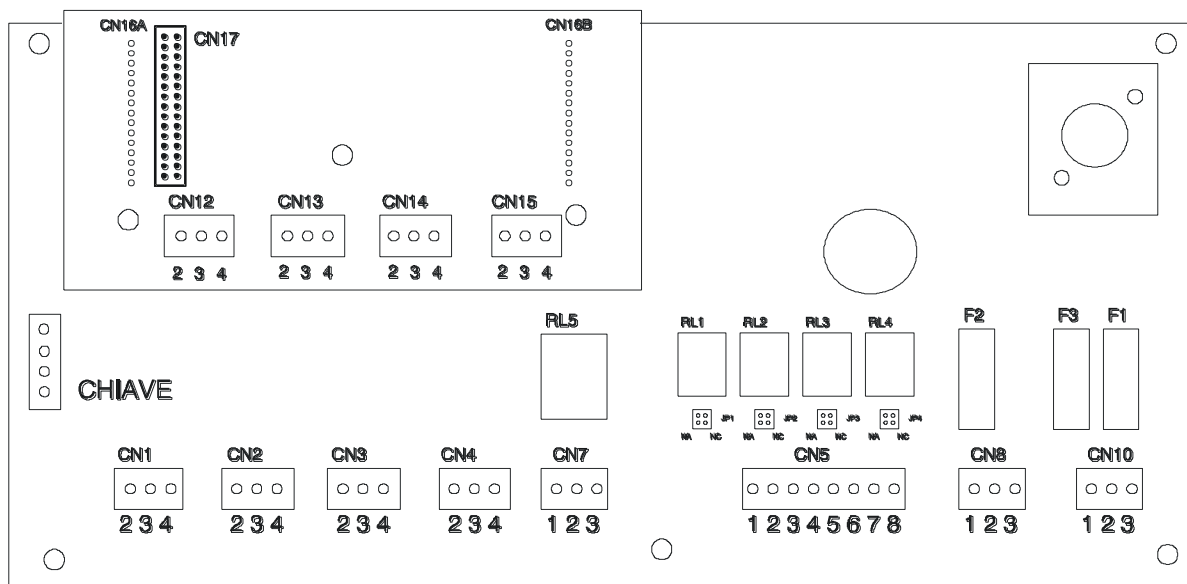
CN16A
CN17
CN16B

CN12
2 3 4

CN13
2 3 4

CN14
2 3 4

CN15
2 3 4

CHIAVE

RL5

RL1 RL2 RL3 RL4

JP1 JP2 JP3 JP4
NA NC NA NC NA NC NA NC

F2 F3 F1

CN1
2 3 4

CN2
2 3 4

CN3
2 3 4

CN4
2 3 4

CN7
1 2 3

CN5
1 2 3 4 5 6 7 8

CN8
1 2 3

CN10
1 2 3